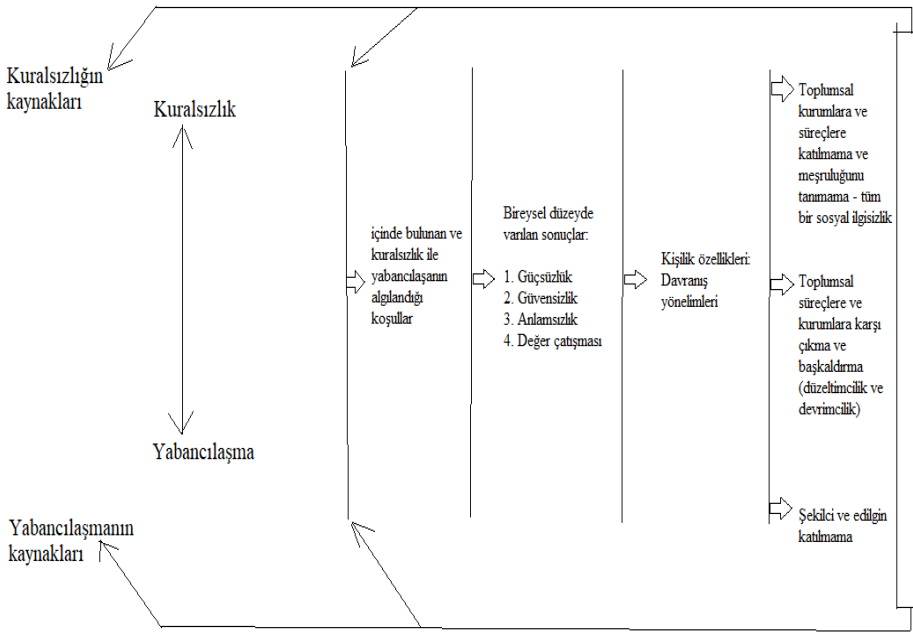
Kuralsızlığın kaynakları

Kuralsızlık

Yabancılaşma

Yabancılaşmanın kaynakları

içinde bulunan ve kuralsızlık ile yabancılaşanın algılandığı koşullar

Bireysel düzeyde varılan sonuçlar:
1. Güçsüzlük
2. Güvensizlik
3. Anlamsızlık
4. Değer çatışması

Kişilik özellikleri: Davranış yönelimleri

Toplumsal kurumlara ve süreçlere katılmama ve meşruluğunu tanımama - tüm bir sosyal ilgisizlik

Toplumsal süreçlere ve kurumlara karşı çıkma ve başkaldırma (düzeltimcilik ve devrimcilik)

Şekilci ve edilgin katılmama